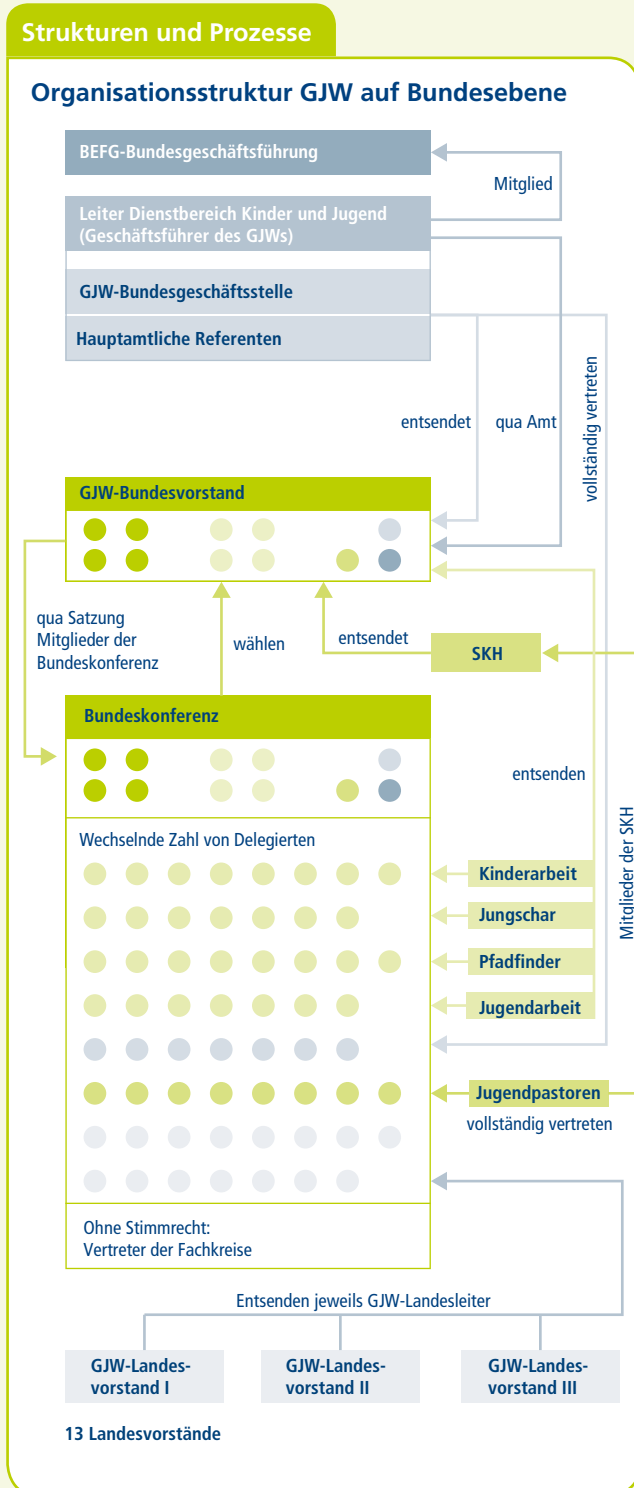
Strukturen und Prozesse

Organisationsstruktur GJW auf Bundesebene

BEFG-Bundesgeschäftsführung

Mitglied

Leiter Dienstbereich Kinder und Jugend (Geschäftsführer des GJWs)

GJW-Bundesgeschäftsstelle

Hauptamtliche Referenten

entsendet

qua Amt

vollständig vertreten

GJW-Bundesvorstand

qua Satzung Mitglieder der Bundeskonferenz

wählen

entsendet

SKH

Bundeskonferenz

entsenden

Mitglieder der SKH

Wechselnde Zahl von Delegierten

Kinderarbeit

Jungschar

Pfadfinder

Jugendarbeit

Jugendpastoren

vollständig vertreten

Ohne Stimmrecht: Vertreter der Fachkreise

Entsenden jeweils GJW-Landesleiter

GJW-Landesvorstand I

GJW-Landesvorstand II

GJW-Landesvorstand III

13 Landesvorstände